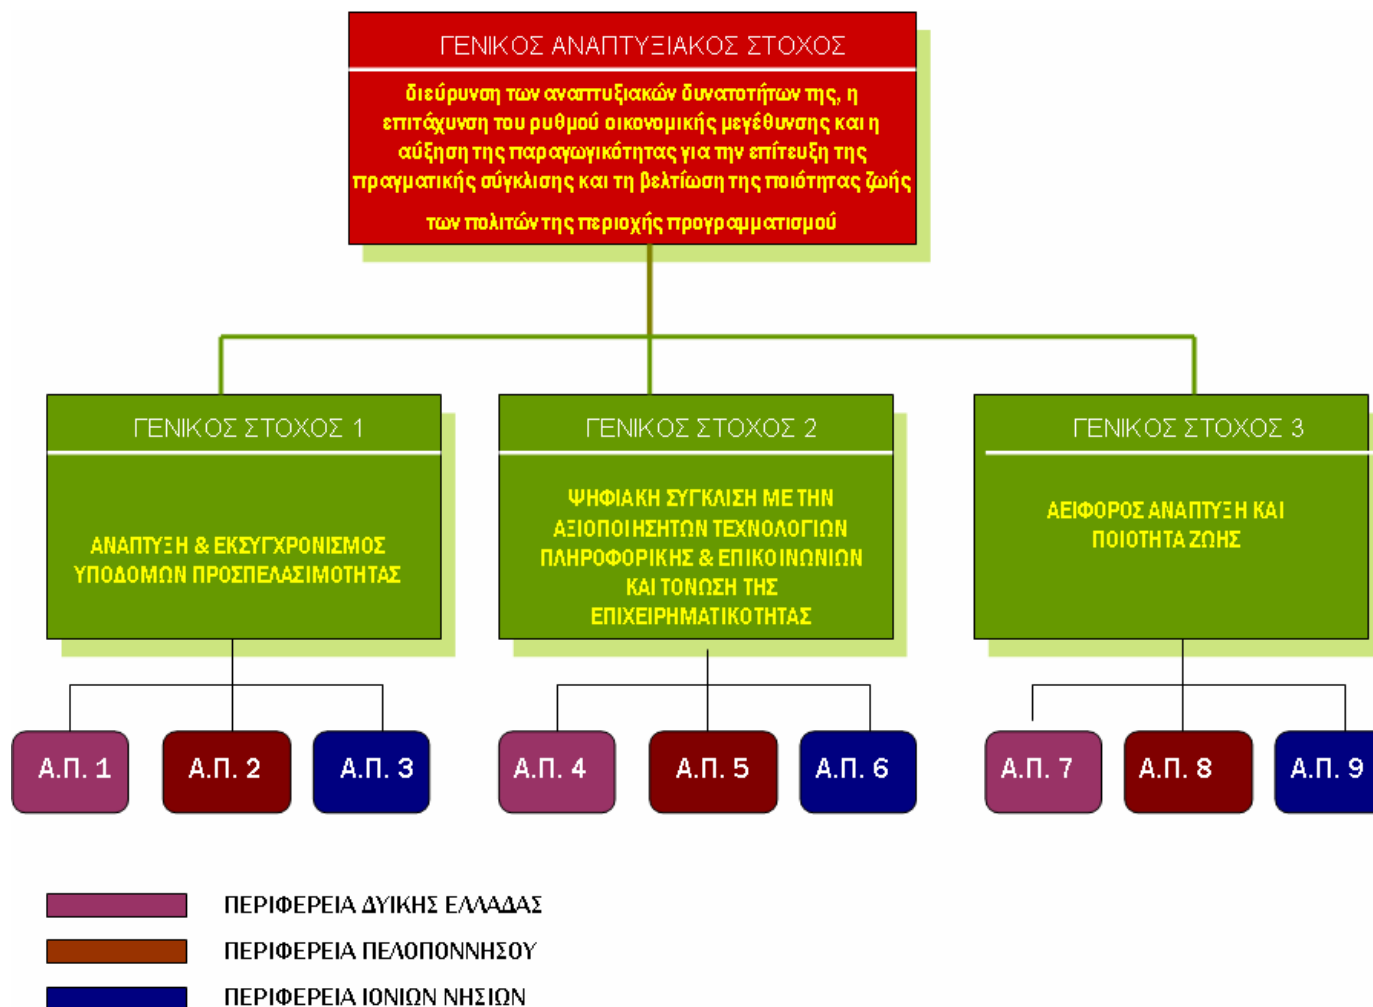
ΓΕΝΙΚΟΣ ΑΝΑΠΤΥΞΙΑΚΟΣ ΣΤΟΧΟΣ

διεύρυνση των αναπτυξιακών δυνατοτήτων της, η επιτάχυνση του ρυθμού οικονομικής μεγέθυνσης και η αύξηση της παραγωγικότητας για την επίτευξη της πραγματικής σύγκλισης και τη βελτίωση της ποιότητας ζωής των πολιτών της περιοχής προγραμματισμού

ΓΕΝΙΚΟΣ ΣΤΟΧΟΣ 1

ΑΝΑΠΤΥΞΗ & ΕΚΣΥΓΧΡΟΝΙΣΜΟΣ ΥΠΟΔΟΜΩΝ ΠΡΟΣΠΕΛΑΣΙΜΟΤΗΤΑΣ

ΓΕΝΙΚΟΣ ΣΤΟΧΟΣ 2

ΨΗΦΙΑΚΗ ΣΥΓΚΛΙΣΗ ΜΕ ΤΗΝ ΑΞΙΟΠΟΙΗΣΗ ΤΩΝ ΤΕΧΝΟΛΟΓΙΩΝ ΠΛΗΡΟΦΟΡΙΚΗΣ & ΕΠΙΚΟΙΝΩΝΙΩΝ ΚΑΙ ΤΟΝΩΣΗ ΤΗΣ ΕΠΙΧΕΙΡΗΜΑΤΙΚΟΤΗΤΑΣ

ΓΕΝΙΚΟΣ ΣΤΟΧΟΣ 3

ΑΕΙΦΟΡΟΣ ΑΝΑΠΤΥΞΗ ΚΑΙ ΠΟΙΟΤΗΤΑ ΖΩΗΣ

Α.Π. 1
Α.Π. 2
Α.Π. 3
Α.Π. 4
Α.Π. 5
Α.Π. 6
Α.Π. 7
Α.Π. 8
Α.Π. 9

ΠΕΡΙΦΕΡΕΙΑ ΔΥΙΚΗΣ ΕΛΛΑΔΑΣ
ΠΕΡΙΦΕΡΕΙΑ ΠΕΛΟΠΟΝΝΗΣΟΥ
ΠΕΡΙΦΕΡΕΙΑ ΙΟΝΙΩΝ ΝΗΣΙΩΝ